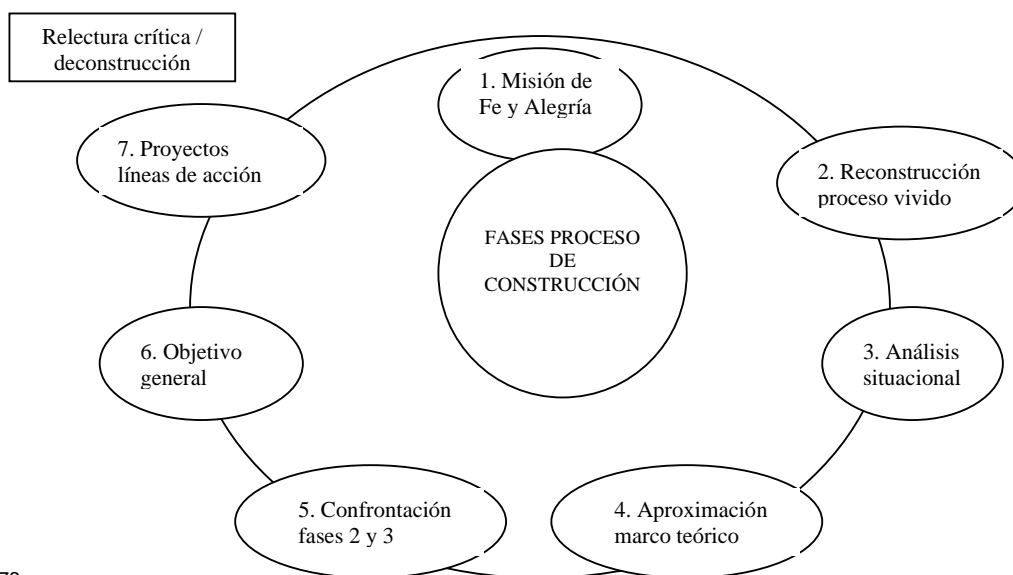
Relectura crítica / deconstrucción

1. Misión de Fe y Alegría

2. Reconstrucción proceso vivido

3. Análisis situacional

4. Aproximación marco teórico

5. Confrontación fases 2 y 3

6. Objetivo general

7. Proyectos líneas de acción

FASES PROCESO DE CONSTRUCCIÓN